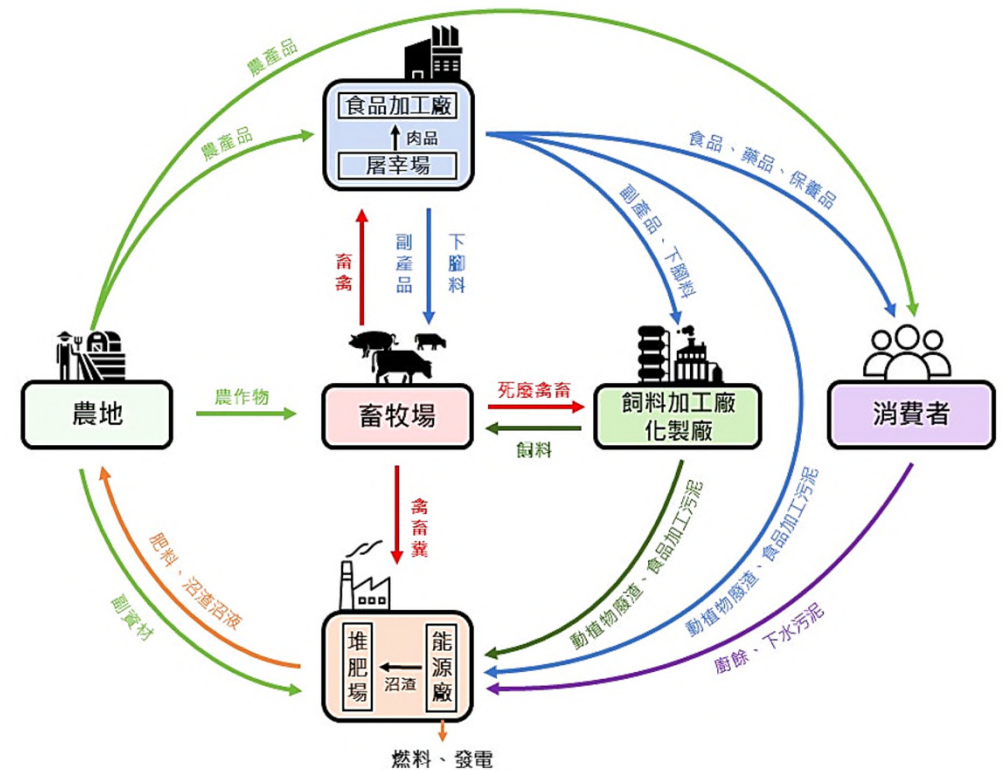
農產品

農產品

食品加工廠

肉品

屠宰場

食品、藥品、保養品

副產品、下腳料

畜禽

副產品

下腳料

農地

農作物

畜牧場

死廢畜禽

飼料

飼料加工廠
化製廠

消費者

禽畜糞

肥料、沼渣沼液

副資材

動植物廢渣、食品加工污泥

動植物廢渣、食品加工污泥

廚餘、下水污泥

堆肥場

沼渣

能源廠

燃料、發電